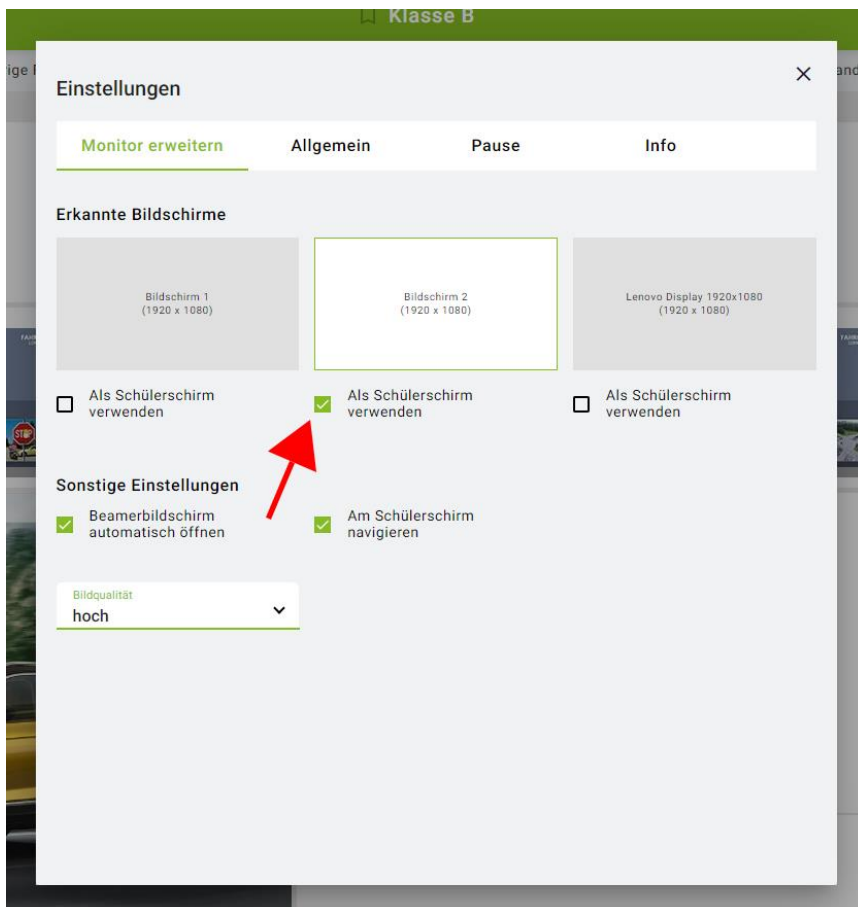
Klasse B

rige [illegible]

and

Einstellungen

×

Monitor erweitern | Allgemein | Pause | Info

Erkannte Bildschirme

Bildschirm 1
(1920 x 1080)

Bildschirm 2
(1920 x 1080)

Lenovo Display 1920x1080
(1920 x 1080)

Als Schülerschirm verwenden

Als Schülerschirm verwenden

Als Schülerschirm verwenden

STOP

Sonstige Einstellungen

Beamerbildschirm automatisch öffnen

Am Schülerschirm navigieren

Bildqualität
hoch